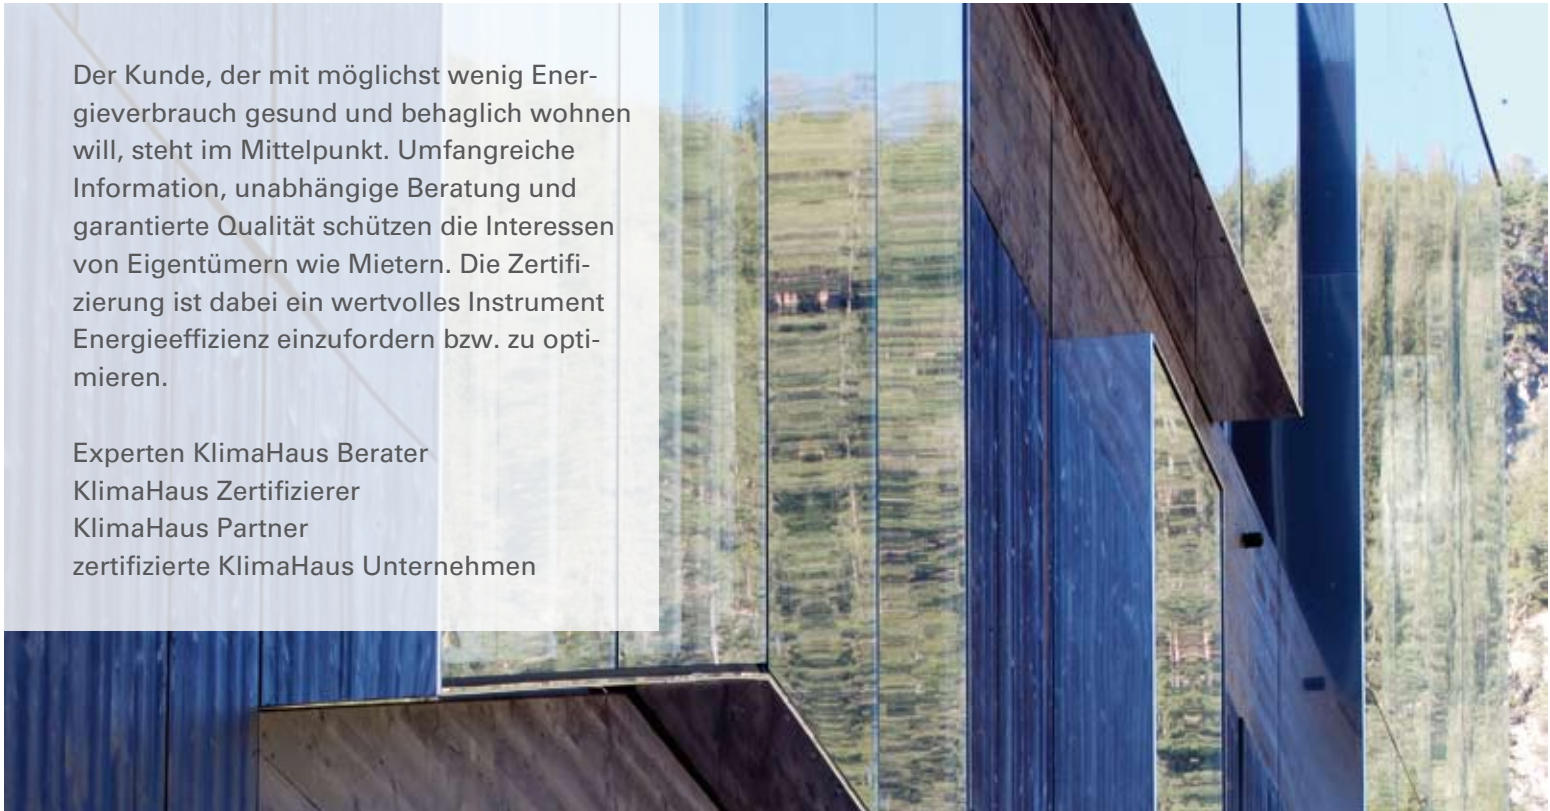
Der Kunde, der mit möglichst wenig Energieverbrauch gesund und behaglich wohnen will, steht im Mittelpunkt. Umfangreiche Information, unabhängige Beratung und garantierte Qualität schützen die Interessen von Eigentümern wie Mietern. Die Zertifizierung ist dabei ein wertvolles Instrument Energieeffizienz einzufordern bzw. zu optimieren.

Experten KlimaHaus Berater
KlimaHaus Zertifizierer
KlimaHaus Partner
zertifizierte KlimaHaus Unternehmen